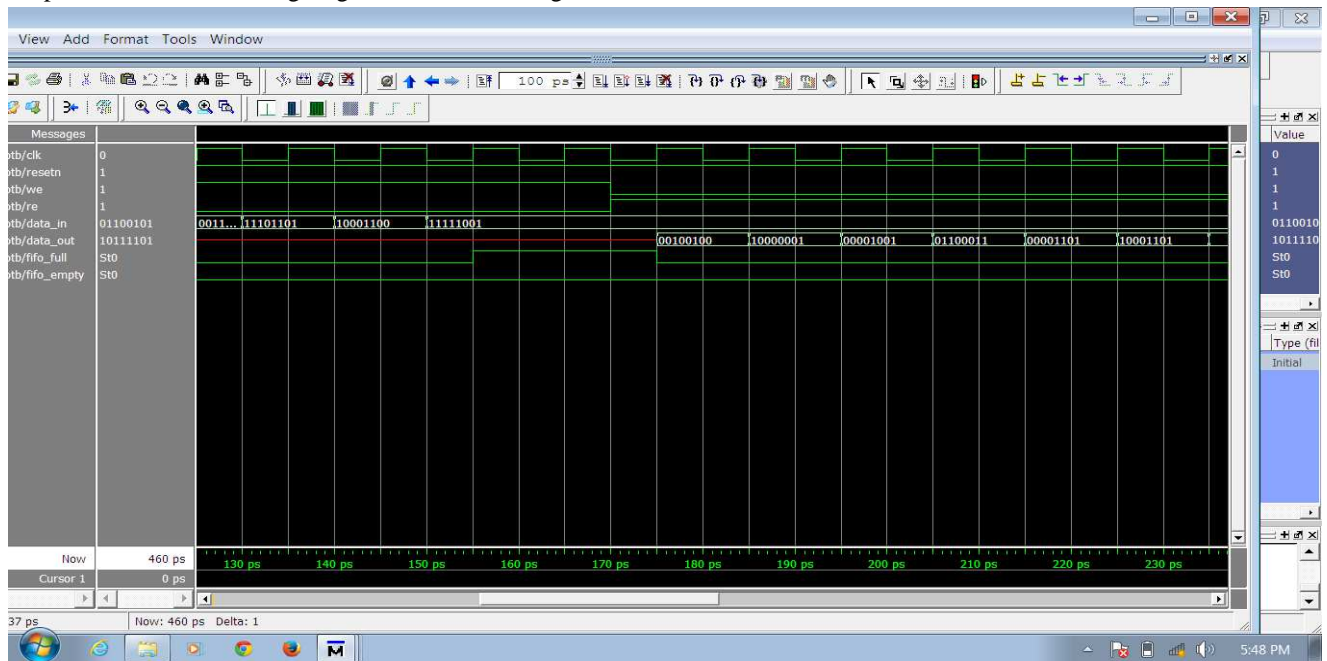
View Add Format Tools Window

100 ps

Messages

tb/clk 0
tb/resetn 1
tb/we 1
tb/re 1
tb/data_in 01100101
tb/data_out 10111101
tb/fifo_full St0
tb/fifo_empty St0

0011... 11101101 10001100 11111001

00100100 10000001 00001001 01100011 00001101 10001101

Value
0
1
1
1
0110010
1011110
St0
St0

Type (fil
Initial

Now 460 ps
Cursor 1 0 ps

130 ps 140 ps 150 ps 160 ps 170 ps 180 ps 190 ps 200 ps 210 ps 220 ps 230 ps

37 ps Now: 460 ps Delta: 1

5:48 PM